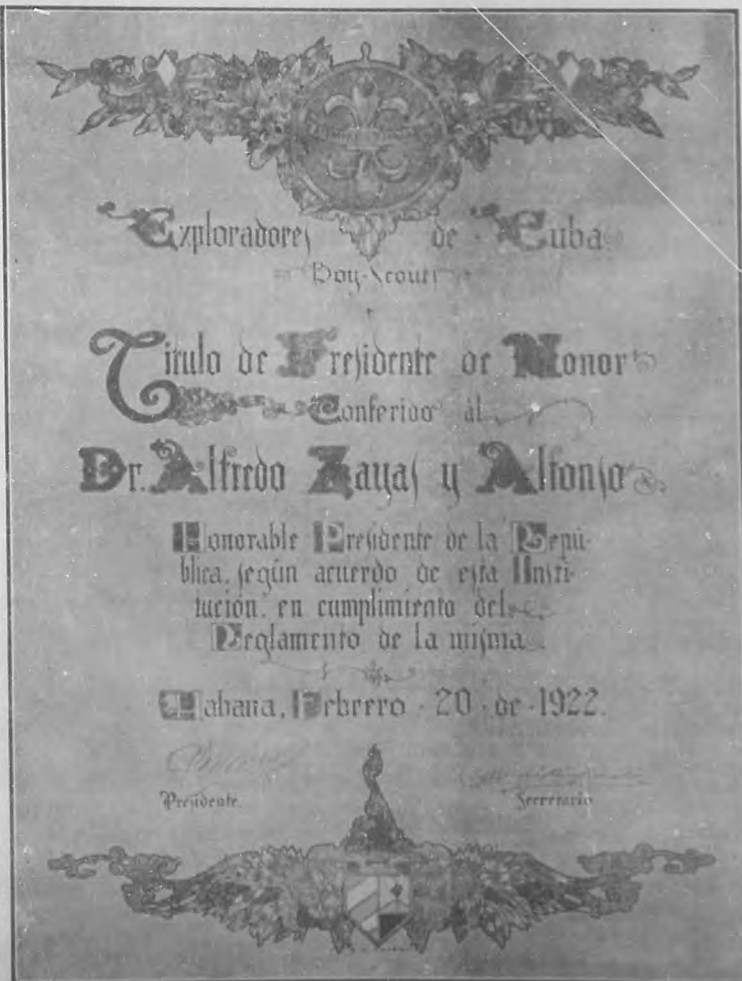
Exploradores de Cuba
Boy-Scouts

Titulo de Presidente de Honor
Conferido al
Dr. Alfredo Zayas y Alfonso

Honorable Presidente de la República, según acuerdo de esta Institución, en cumplimiento del Reglamento de la misma.

Habana, Febrero 20 de 1922.

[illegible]
Presidente.

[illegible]
Secretario